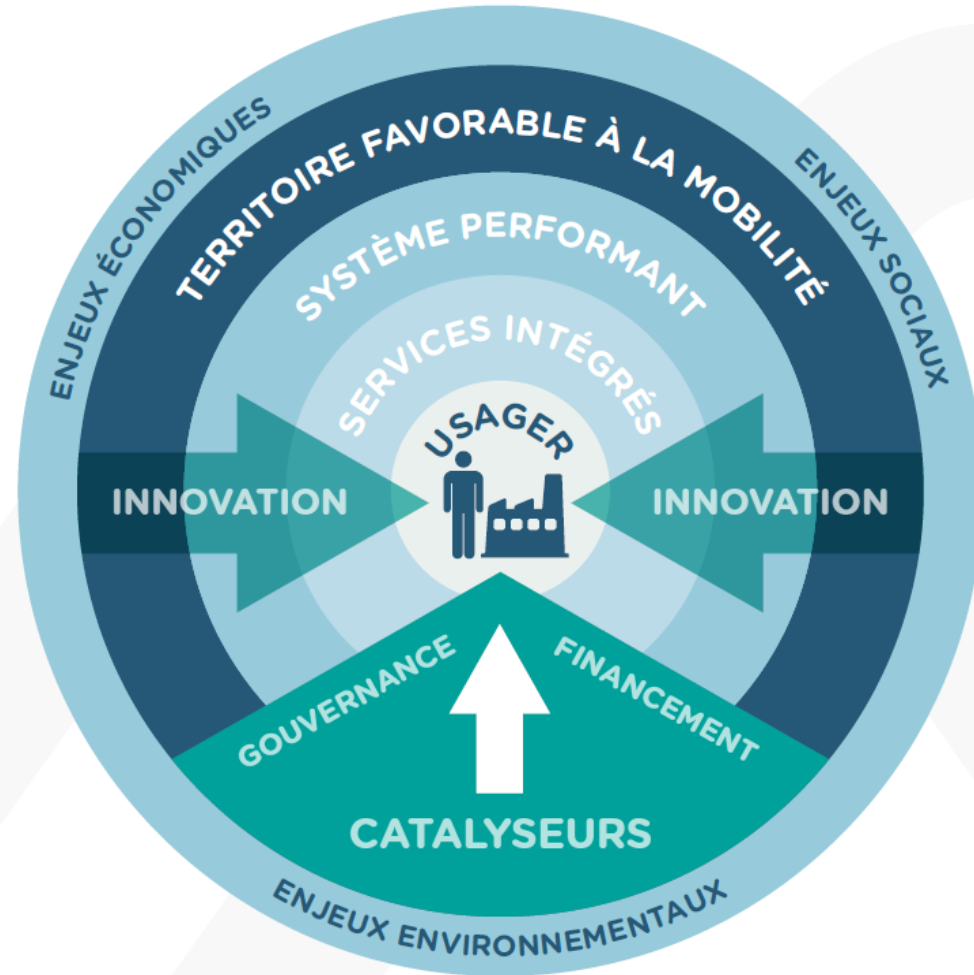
ENJEUX ÉCONOMIQUES

TERRITOIRE FAVORABLE À LA MOBILITÉ

ENJEUX SOCIAUX

SYSTÈME PERFORMANT

SERVICES INTÉGRÉS

USAGER

INNOVATION

INNOVATION

GOUVERNANCE

FINANCEMENT

CATALYSEURS

ENJEUX ENVIRONNEMENTAUX